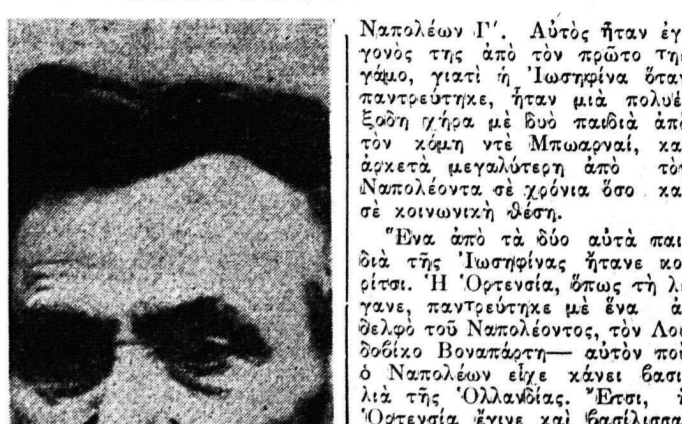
Ναπολέων Γ'. Αὐτὸς ἦταν ἐγ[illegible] γονός της ἀπὸ τὸν πρῶτο τη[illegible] γάμο, γιατὶ ἡ Ἰωσηφίνα ὅταν παντρεύτηκε, ἦταν μιὰ πολυέ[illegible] ξοδη χήρα μὲ δυὸ παιδιὰ ἀπὸ τὸν κόμη ντὲ Μπωαρναί, κα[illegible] ἀρκετὰ μεγαλύτερη ἀπὸ τὸν Ναπολέοντα σὲ χρόνια ὅσο κα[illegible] σὲ κοινωνικὴ θέση.

Ἕνα ἀπὸ τὰ δύο αὐτὰ παι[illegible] διὰ τῆς Ἰωσηφίνας ἦτανε κο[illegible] ρίτσι. Ἡ Ὁρτενσία, ὅπως τὴ λ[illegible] γανε, παντρεύτηκε μὲ ἕνα ἀ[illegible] δελφὸ τοῦ Ναπολέοντος, τὸν Λου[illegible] δοβίκο Βοναπάρτη— αὐτὸν πο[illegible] ὁ Ναπολέων εἶχε κάνει βασι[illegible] λιὰ τῆς Ὁλλανδίας. Ἔτσι, ἡ Ὁρτενσία ἔγινε καὶ βασίλισσα